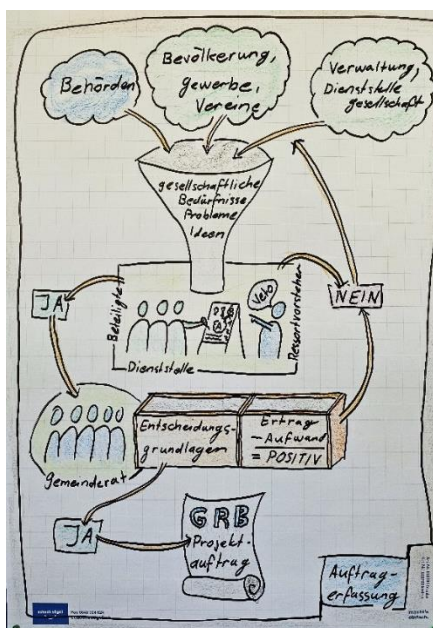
Behörden

Bevölkerung, gewerbe, Vereine

Verwaltung, Dienststelle gesellschaft

gesellschaftliche Bedürfnisse Probleme Ideen

JA

NEIN

Beteiligte

Dienststelle

Ressortvorsteher

PIS

VeVo

Gemeinderat

Entscheidungsgrundlagen

Ertrag − Aufwand = POSITIV

JA

GRB Projektauftrag

Auftragerfassung

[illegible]